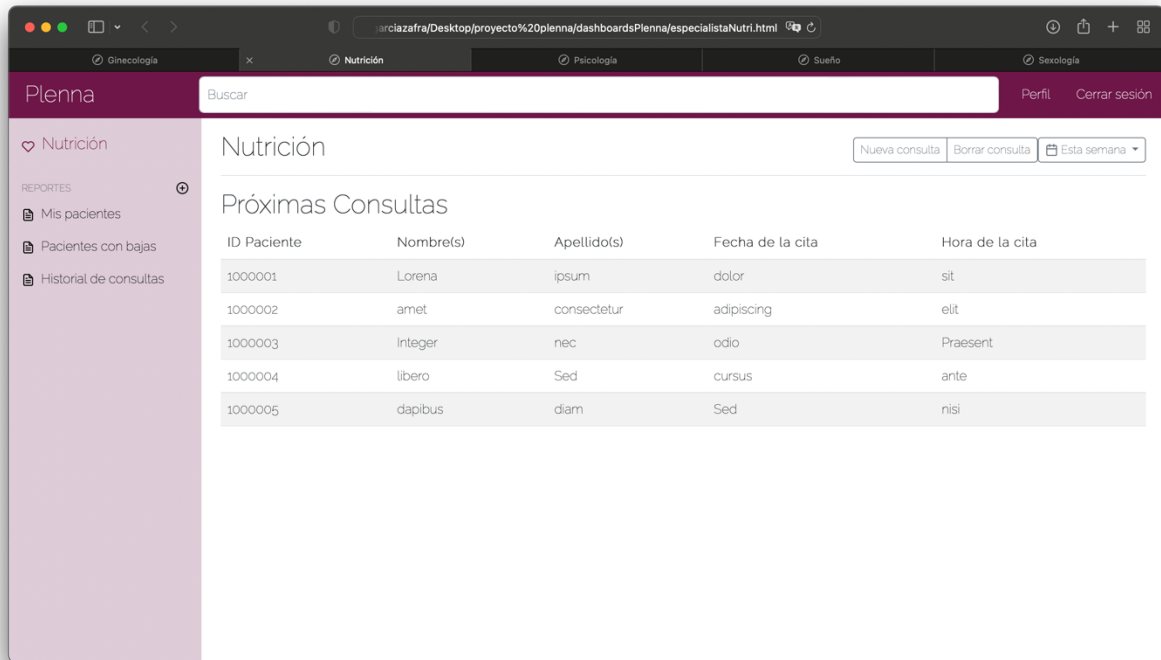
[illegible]arciazafra/Desktop/proyecto%20plenna/dashboardsPlenna/especialistaNutri.html

Ginecología
Nutrición
Psicología
Sueño
Sexología

Plenna
Buscar
Perfil
Cerrar sesión

Nutrición
REPORTES
Mis pacientes
Pacientes con bajas
Historial de consultas

Nutrición
Nueva consulta
Borrar consulta
Esta semana

Próximas Consultas

| ID Paciente | Nombre(s) | Apellido(s) | Fecha de la cita | Hora de la cita |
|---|---|---|---|---|
| 1000001 | Lorena | ipsum | dolor | sit |
| 1000002 | amet | consectetur | adipiscing | elit |
| 1000003 | Integer | nec | odio | Praesent |
| 1000004 | libero | Sed | cursus | ante |
| 1000005 | dapibus | diam | Sed | nisi |